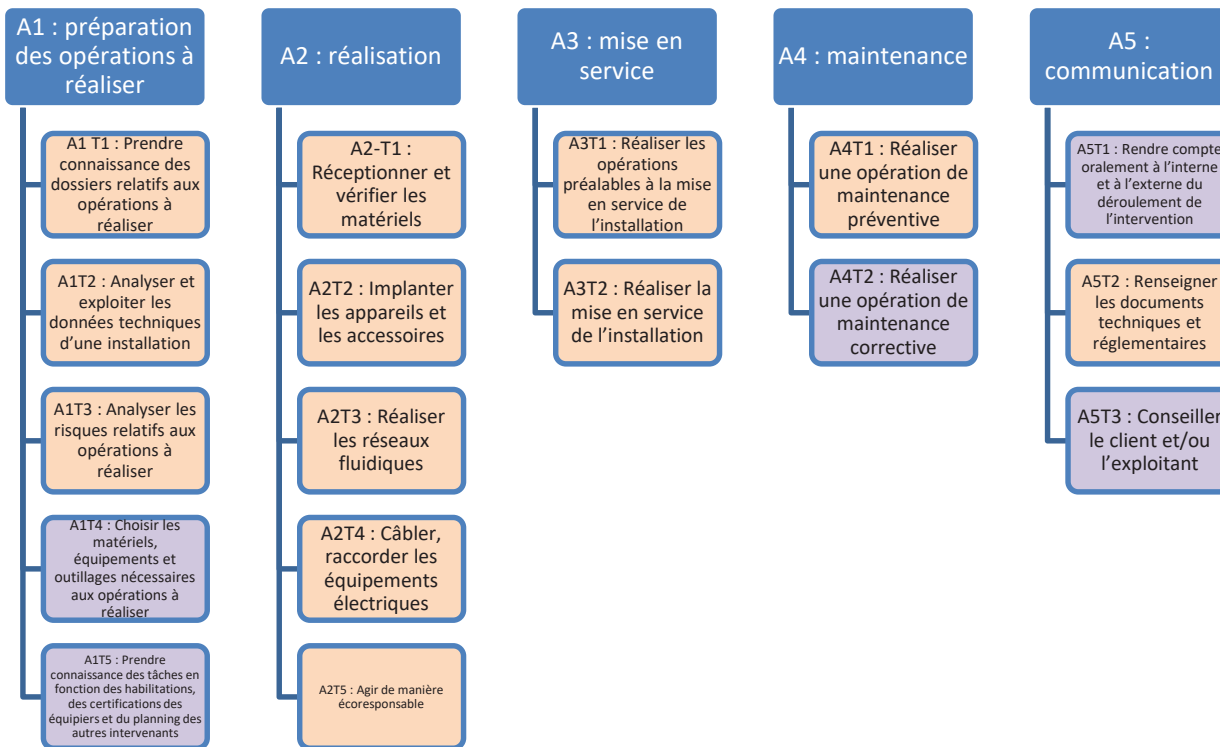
A1 : préparation des opérations à réaliser

A1 T1 : Prendre connaissance des dossiers relatifs aux opérations à réaliser

A1T2 : Analyser et exploiter les données techniques d'une installation

A1T3 : Analyser les risques relatifs aux opérations à réaliser

A1T4 : Choisir les matériels, équipements et outillages nécessaires aux opérations à réaliser

A1T5 : Prendre connaissance des tâches en fonction des habilitations, des certifications des équipiers et du planning des autres intervenants

A2 : réalisation

A2-T1 : Réceptionner et vérifier les matériels

A2T2 : Implanter les appareils et les accessoires

A2T3 : Réaliser les réseaux fluidiques

A2T4 : Câbler, raccorder les équipements électriques

A2T5 : Agir de manière écoresponsable

A3 : mise en service

A3T1 : Réaliser les opérations préalables à la mise en service de l'installation

A3T2 : Réaliser la mise en service de l'installation

A4 : maintenance

A4T1 : Réaliser une opération de maintenance préventive

A4T2 : Réaliser une opération de maintenance corrective

A5 : communication

A5T1 : Rendre compte oralement à l'interne et à l'externe du déroulement de l'intervention

A5T2 : Renseigner les documents techniques et réglementaires

A5T3 : Conseiller le client et/ou l'exploitant